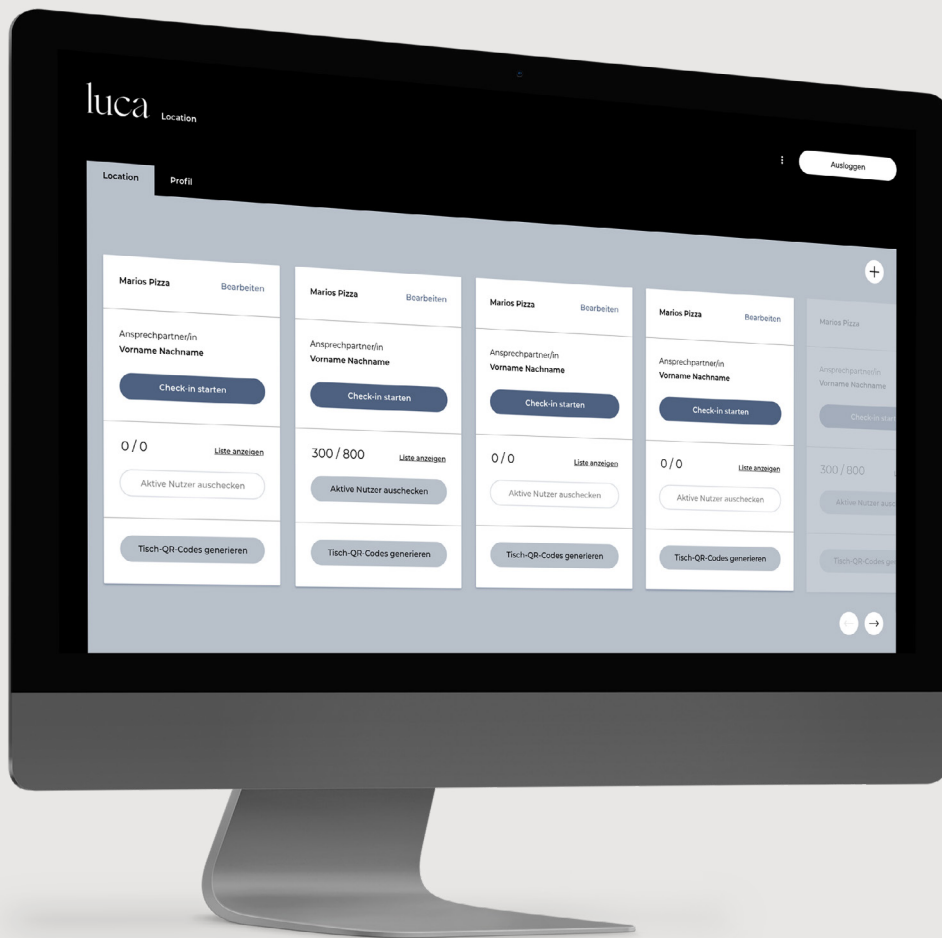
luca Location

Location Profil

Ausloggen

+

Marios Pizza Bearbeiten

Ansprechpartner/in
Vorname Nachname

Check-in starten

0 / 0 Liste anzeigen

Aktive Nutzer auschecken

Tisch-QR-Codes generieren

Marios Pizza Bearbeiten

Ansprechpartner/in
Vorname Nachname

Check-in starten

300 / 800 Liste anzeigen

Aktive Nutzer auschecken

Tisch-QR-Codes generieren

Marios Pizza Bearbeiten

Ansprechpartner/in
Vorname Nachname

Check-in starten

0 / 0 Liste anzeigen

Aktive Nutzer auschecken

Tisch-QR-Codes generieren

Marios Pizza Bearbeiten

Ansprechpartner/in
Vorname Nachname

Check-in starten

0 / 0 Liste anzeigen

Aktive Nutzer auschecken

Tisch-QR-Codes generieren

Marios Pizza

Ansprechpartner/in
Vorname Nachname

Check-in start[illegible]

300 / 800

Aktive Nutzer ausc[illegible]

Tisch-QR-Codes ge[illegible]

← →